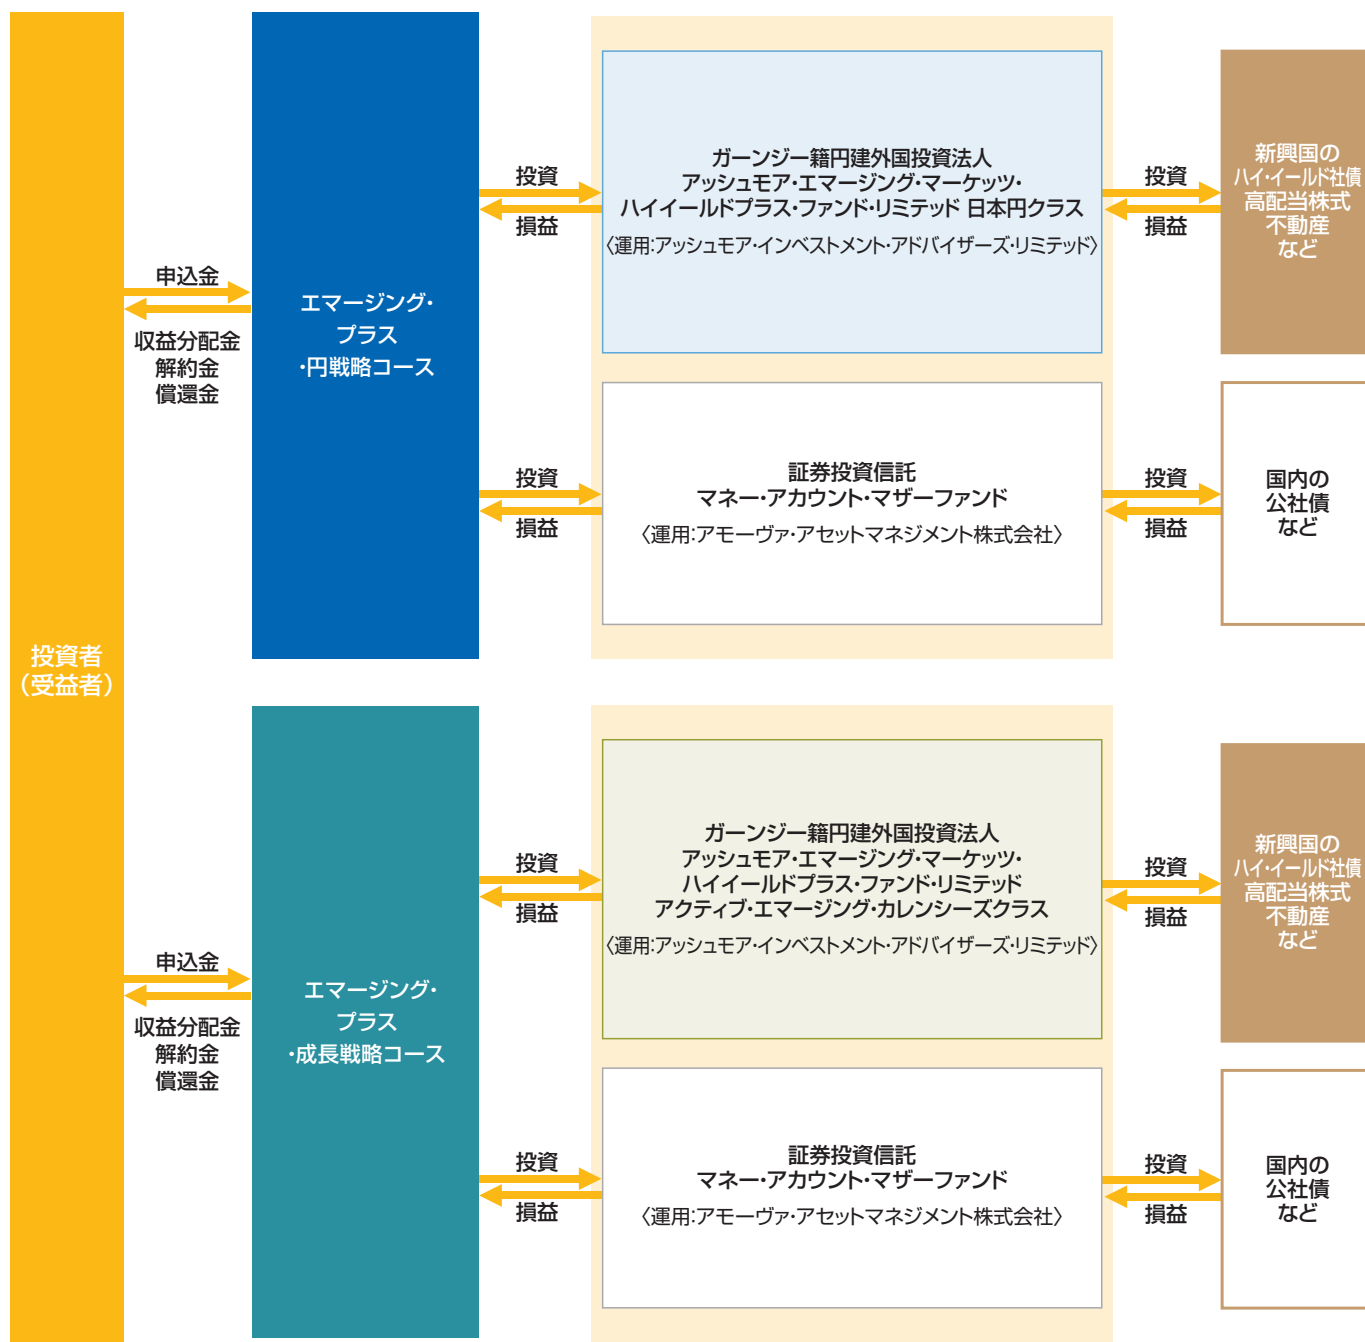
投資者
（受益者）

申込金

収益分配金
解約金
償還金

エマージング・
プラス
・円戦略コース

投資

損益

ガーンジー籍円建外国投資法人
アッシュモア・エマージング・マーケッツ・
ハイイールドプラス・ファンド・リミテッド 日本円クラス
〈運用:アッシュモア・インベストメント・アドバイザーズ・リミテッド〉

投資

損益

新興国の
ハイ・イールド社債
高配当株式
不動産
など

投資

損益

証券投資信託
マネー・アカウント・マザーファンド
〈運用:アモーヴァ・アセットマネジメント株式会社〉

投資

損益

国内の
公社債
など

申込金

収益分配金
解約金
償還金

エマージング・
プラス
・成長戦略コース

投資

損益

ガーンジー籍円建外国投資法人
アッシュモア・エマージング・マーケッツ・
ハイイールドプラス・ファンド・リミテッド
アクティブ・エマージング・カレンシーズクラス
〈運用:アッシュモア・インベストメント・アドバイザーズ・リミテッド〉

投資

損益

新興国の
ハイ・イールド社債
高配当株式
不動産
など

投資

損益

証券投資信託
マネー・アカウント・マザーファンド
〈運用:アモーヴァ・アセットマネジメント株式会社〉

投資

損益

国内の
公社債
など